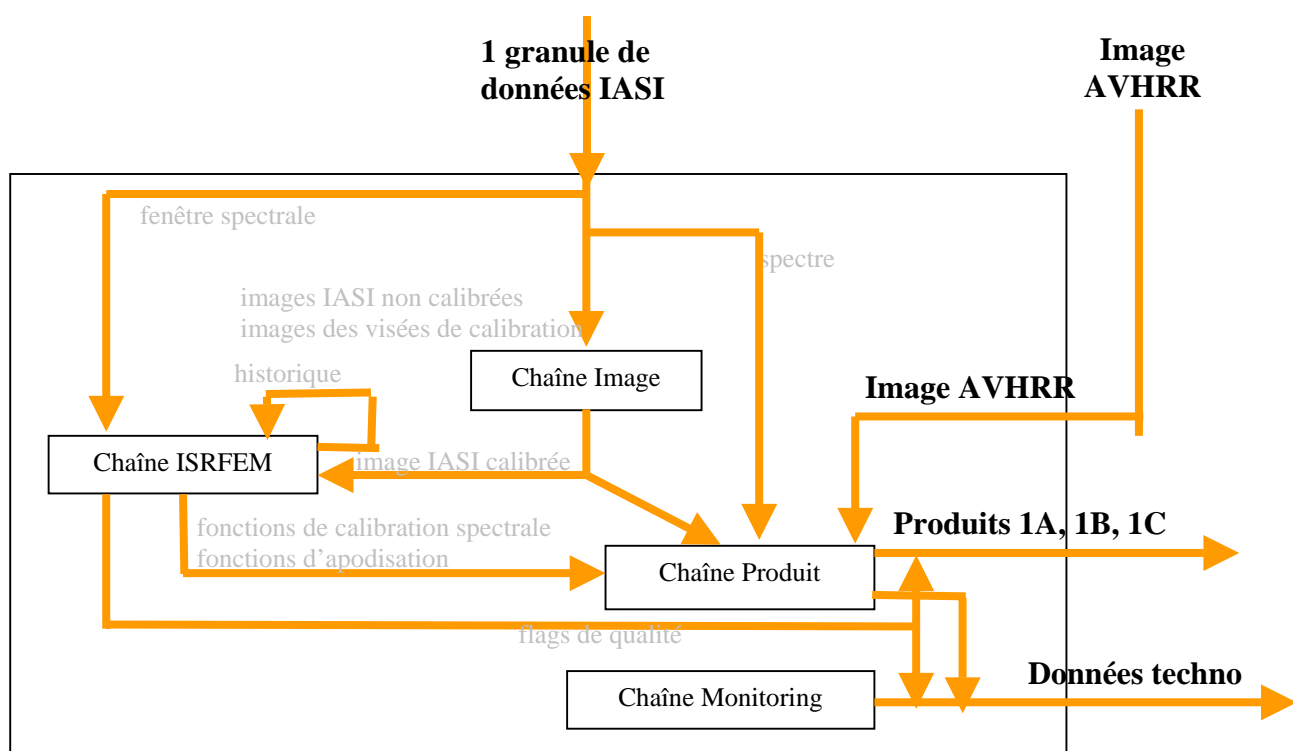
1 granule de données IASI

Image AVHRR

fenêtre spectrale

spectre

images IASI non calibrées
images des visées de calibration

historique

Chaîne Image

Image AVHRR

Chaîne ISRFEM

image IASI calibrée

fonctions de calibration spectrale
fonctions d'apodisation

Produits 1A, 1B, 1C

Chaîne Produit

flags de qualité

Données techno

Chaîne Monitoring